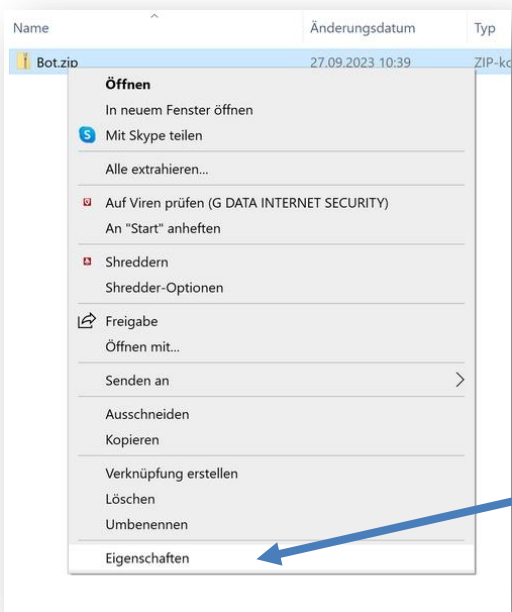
Name | Änderungsdatum | Typ

Bot.zip | 27.09.2023 10:39 | ZIP-ko

Öffnen
In neuem Fenster öffnen
Mit Skype teilen
Alle extrahieren...
Auf Viren prüfen (G DATA INTERNET SECURITY)
An "Start" anheften
Shreddern
Shredder-Optionen
Freigabe
Öffnen mit...
Senden an
Ausschneiden
Kopieren
Verknüpfung erstellen
Löschen
Umbenennen
Eigenschaften